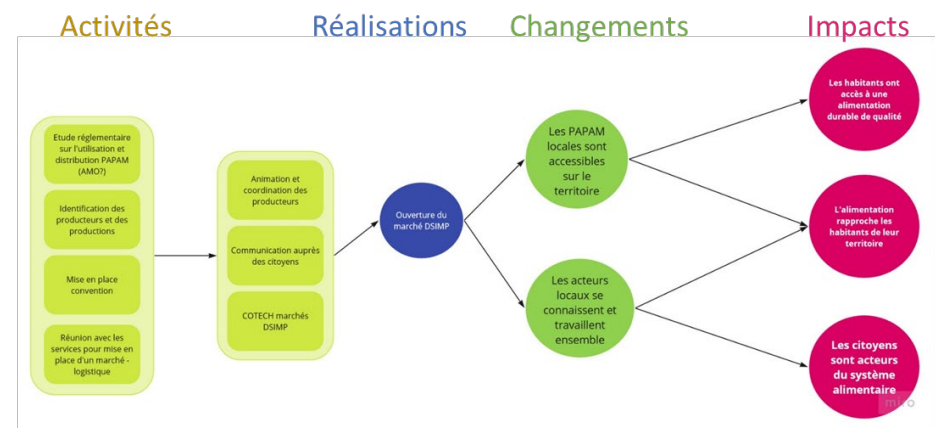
Activités

Réalisations

Changements

Impacts

Etude réglementaire sur l'utilisation et distribution PAPAM (AMO?)

Identification des producteurs et des productions

Mise en place convention

Réunion avec les services pour mise en place d'un marché - logistique

Animation et coordination des producteurs

Communication auprès des citoyens

COTECH marchés DSIMP

Ouverture du marché DSIMP

Les PAPAM locales sont accessibles sur le territoire

Les acteurs locaux se connaissent et travaillent ensemble

Les habitants ont accès à une alimentation durable de qualité

L'alimentation rapproche les habitants de leur territoire

Les citoyens sont acteurs du système alimentaire

miro